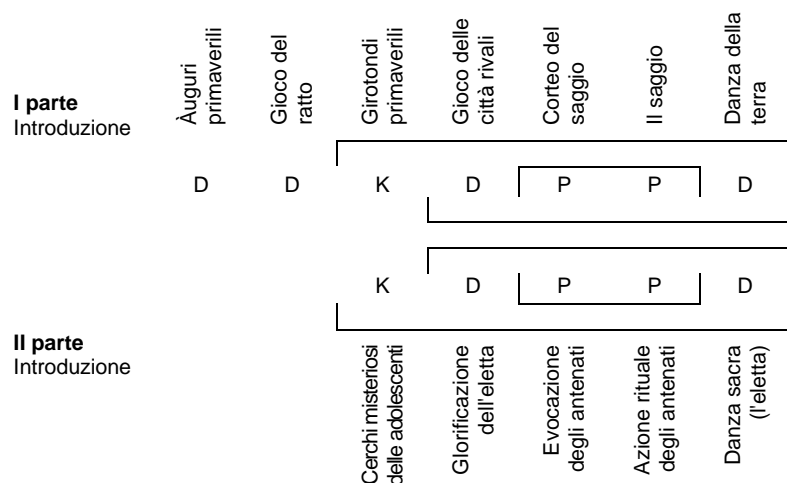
I parte
Introduzione

Àuguri primaverili

Gioco del ratto

Girotondi primaverili

Gioco delle città rivali

Corteo del saggio

Il saggio

Danza della terra

D D K D P P D

K D P P D

II parte
Introduzione

Cerchi misteriosi delle adolescenti

Glorificazione dell'eletta

Evocazione degli antenati

Azione rituale degli antenati

Danza sacra (l'eletta)